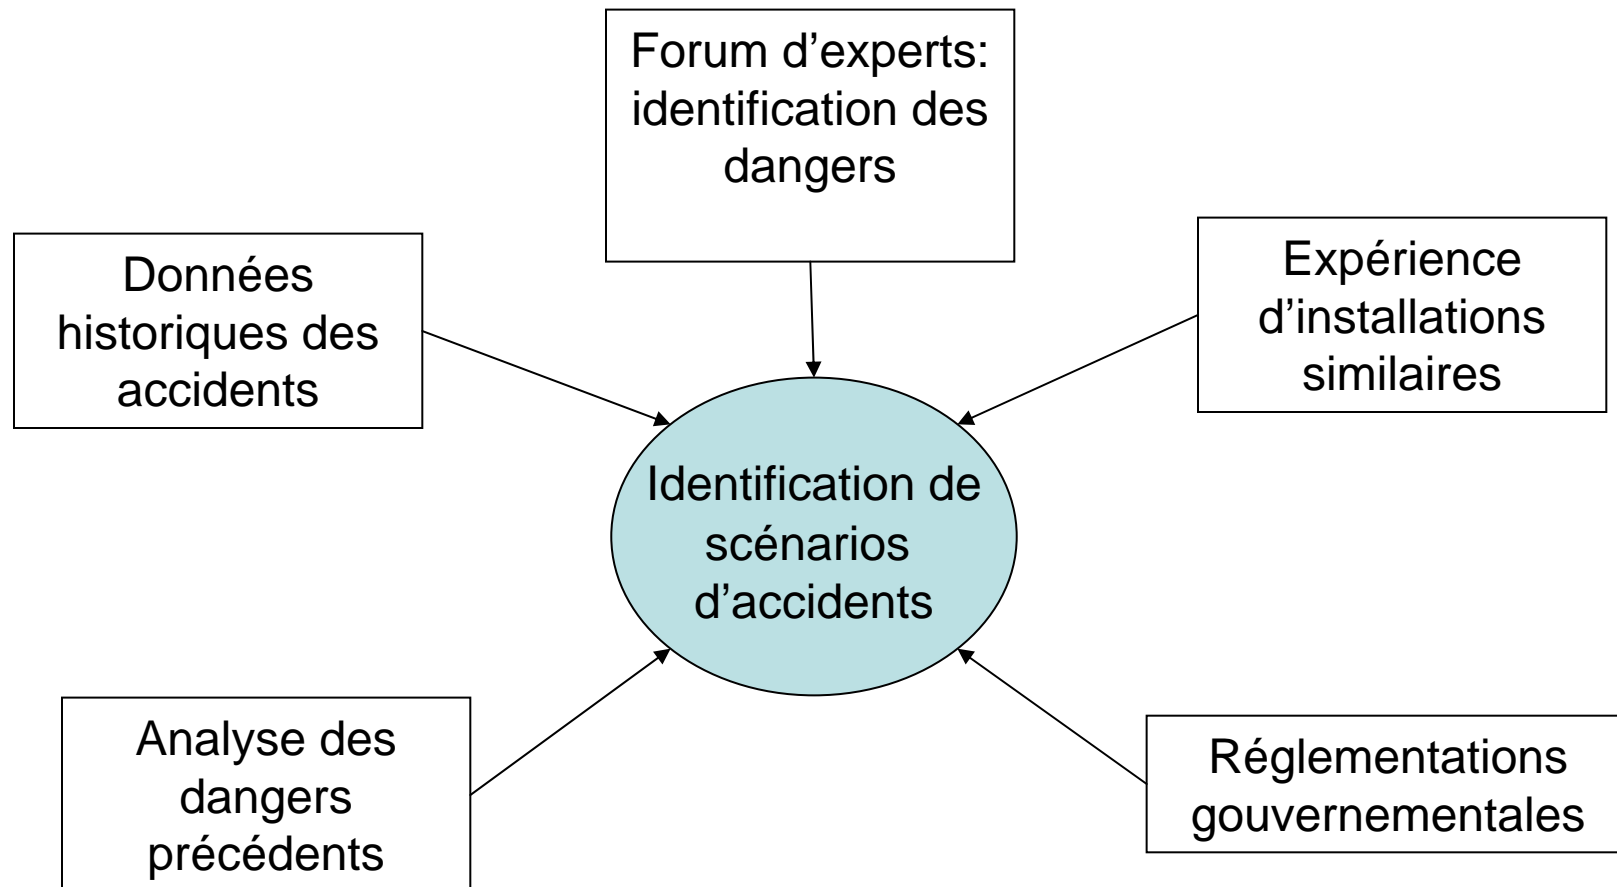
Forum d’experts: identification des dangers

Données historiques des accidents

Expérience d’installations similaires

Identification de scénarios d’accidents

Analyse des dangers précédents

Réglementations gouvernementales